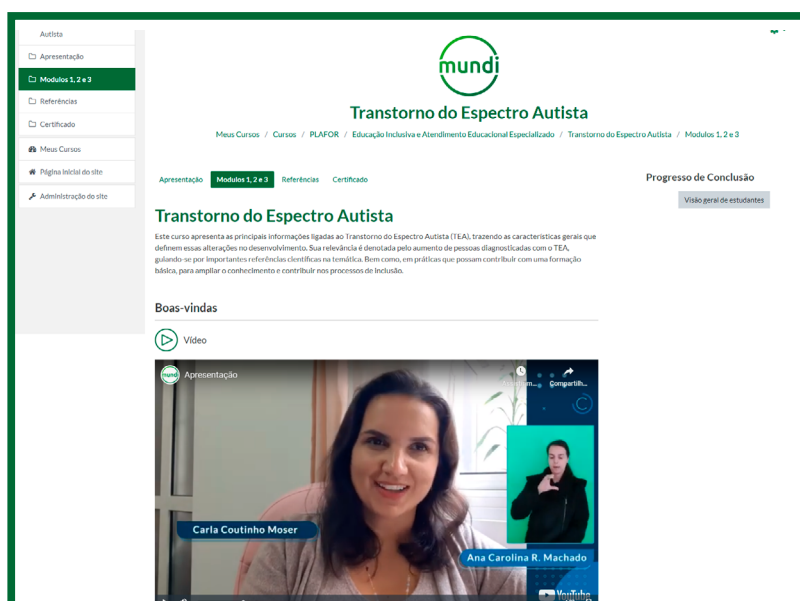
Autista

Apresentação

Modulos 1, 2 e 3

Referências

Certificado

Meus Cursos

Página inicial do site

Administração do site

mundi

Transtorno do Espectro Autista

Meus Cursos / Cursos / PLAFOR / Educação Inclusiva e Atendimento Educacional Especializado / Transtorno do Espectro Autista / Modulos 1, 2 e 3

Apresentação Modulos 1, 2 e 3 Referências Certificado

Progresso de Conclusão

Visão geral de estudantes

Transtorno do Espectro Autista

Este curso apresenta as principais informações ligadas ao Transtorno do Espectro Autista (TEA), trazendo as características gerais que definem essas alterações no desenvolvimento. Sua relevância é denotada pelo aumento de pessoas diagnosticadas com o TEA, guiando-se por importantes referências científicas na temática. Bem como, em práticas que possam contribuir com uma formação básica, para ampliar o conhecimento e contribuir nos processos de inclusão.

Boas-vindas

Vídeo

mundi Apresentação

Compartilh...

Carla Coutinho Moser

Ana Carolina R. Machado

YouTube